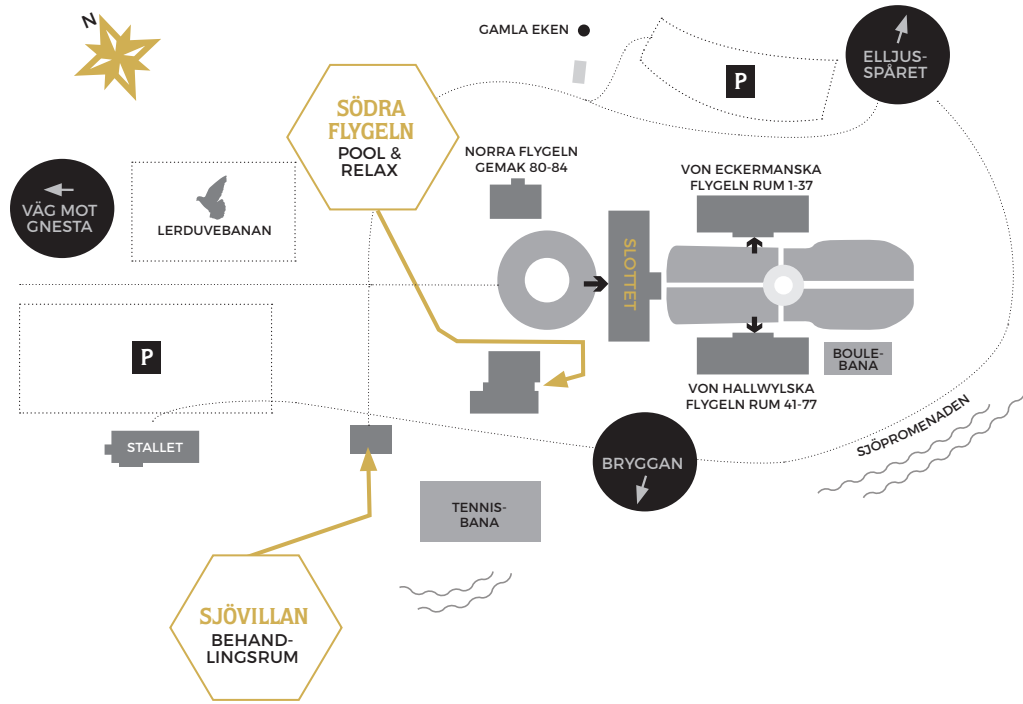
N

GAMLA EKEN

ELLJUS-SPÅRET

P

SÖDRA FLYGELN
POOL & RELAX

NORRA FLYGELN GEMAK 80-84

VON ECKERMANSKA FLYGELN RUM 1-37

VÄG MOT GNESTA

LERDUVEBANAN

SLOTTET

P

BOULE-BANA

VON HALLWYLSKA FLYGELN RUM 41-77

SJÖPROMENADEN

STALLET

BRYGGAN

TENNIS-BANA

SJÖVILLAN
BEHAND-LINGSRUM